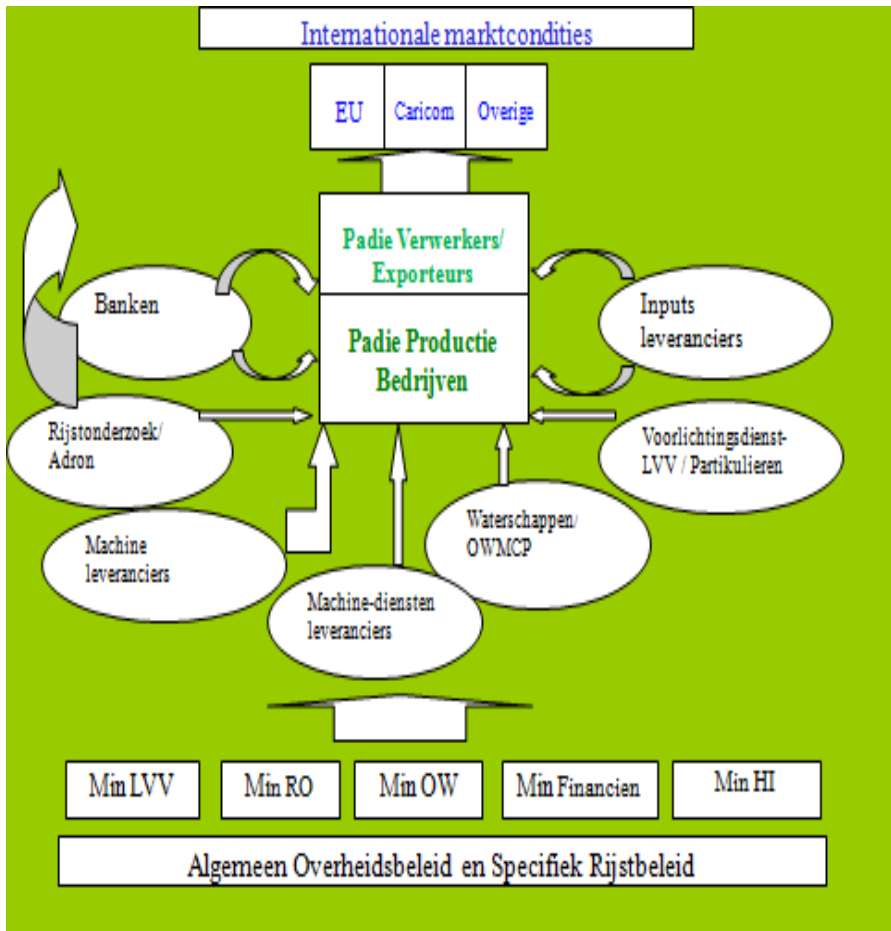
Internationale marktcondities

EU

Caricom

Overige

Padie Verwerkers/ Exporteurs

Padie Productie Bedrijven

Banken

Inputs leveranciers

Rijstonderzoek/ Adron

Voorlichtingsdienst-LVV / Partikulieren

Machine leveranciers

Waterschappen/ OWMCP

Machine-diensten leveranciers

Min LVV

Min RO

Min OW

Min Financien

Min HI

Algemeen Overheidsbeleid en Specifiek Rijstbeleid